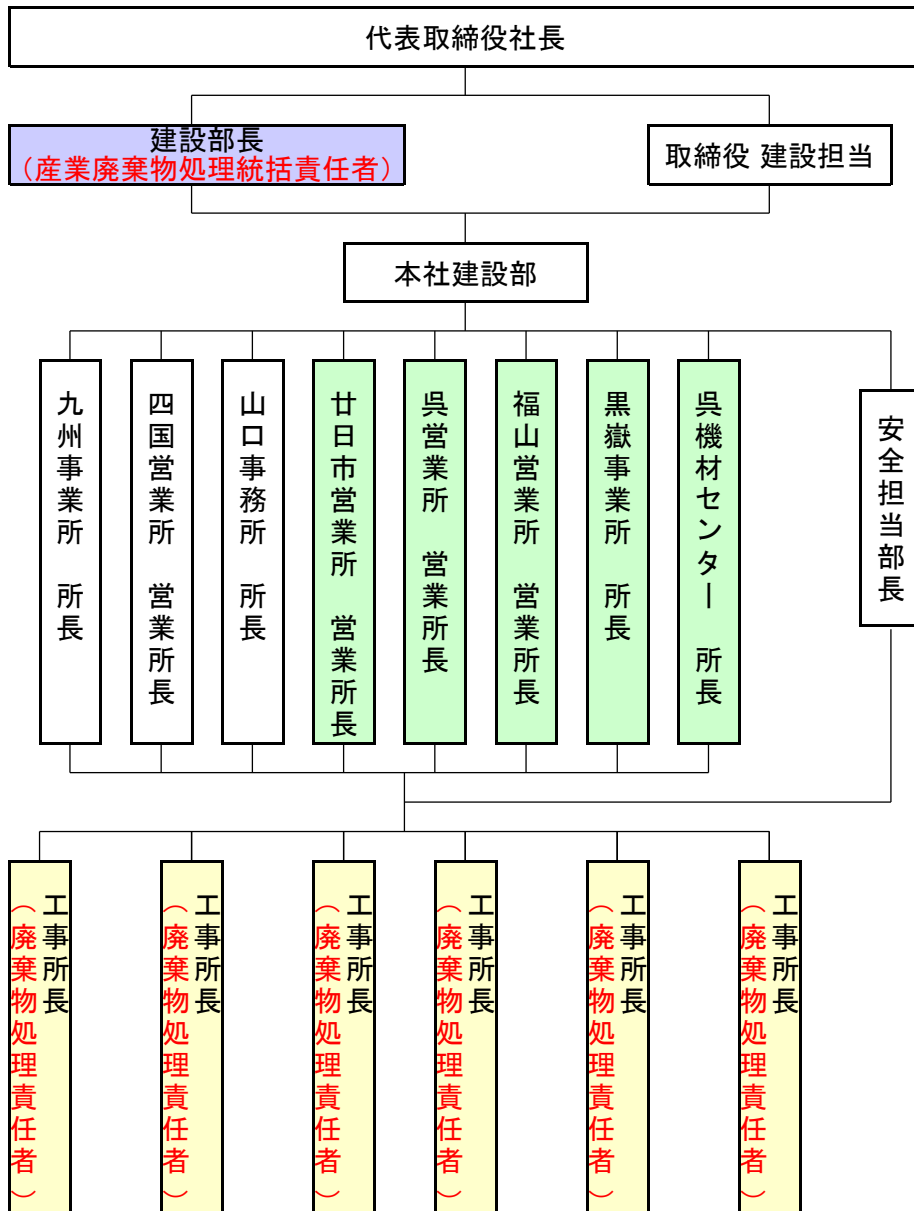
代表取締役社長

建設部長
（産業廃棄物処理統括責任者）

取締役 建設担当

本社建設部

九州事業所 所長

四国営業所 営業所長

山口事務所 所長

廿日市営業所 営業所長

呉営業所 営業所長

福山営業所 営業所長

黒獄事業所 所長

呉機材センター 所長

安全担当部長

工事所長（廃棄物処理責任者）

工事所長（廃棄物処理責任者）

工事所長（廃棄物処理責任者）

工事所長（廃棄物処理責任者）

工事所長（廃棄物処理責任者）

工事所長（廃棄物処理責任者）